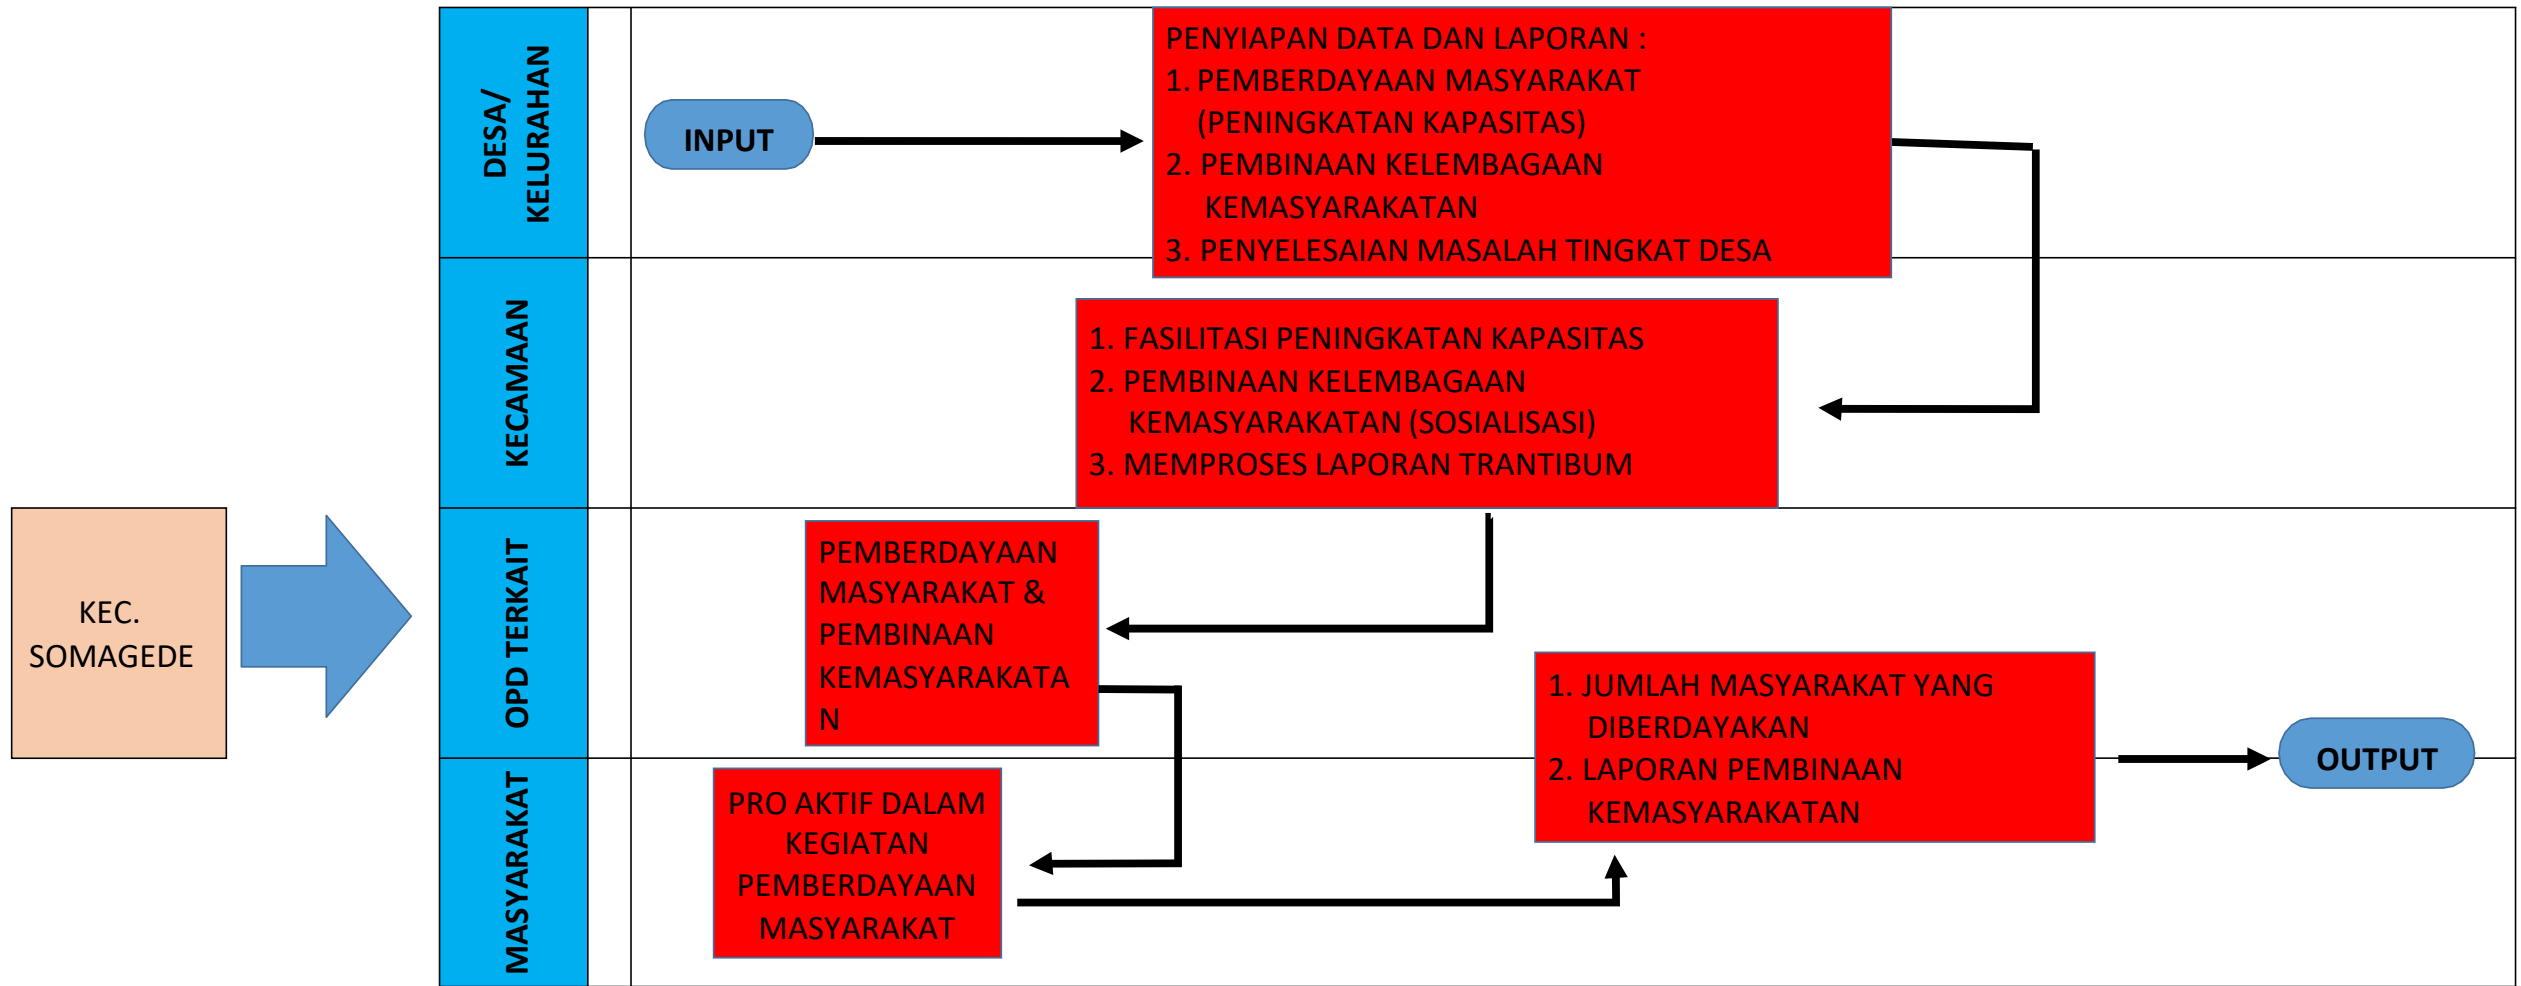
KEC. SOMAGEDE

DESA/ KELURAHAN

INPUT

PENYIAPAN DATA DAN LAPORAN :
1. PEMBERDAYAAN MASYARAKAT (PENINGKATAN KAPASITAS)
2. PEMBINAAN KELEMBAGAAN KEMASYARAKATAN
3. PENYELESAIAN MASALAH TINGKAT DESA

KECAMAAN

1. FASILITASI PENINGKATAN KAPASITAS
2. PEMBINAAN KELEMBAGAAN KEMASYARAKATAN (SOSIALISASI)
3. MEMPROSES LAPORAN TRANTIBUM

OPD TERKAIT

PEMBERDAYAAN MASYARAKAT & PEMBINAAN KEMASYARAKATA N

1. JUMLAH MASYARAKAT YANG DIBERDAYAKAN
2. LAPORAN PEMBINAAN KEMASYARAKATAN

OUTPUT

MASYARAKAT

PRO AKTIF DALAM KEGIATAN PEMBERDAYAAN MASYARAKAT